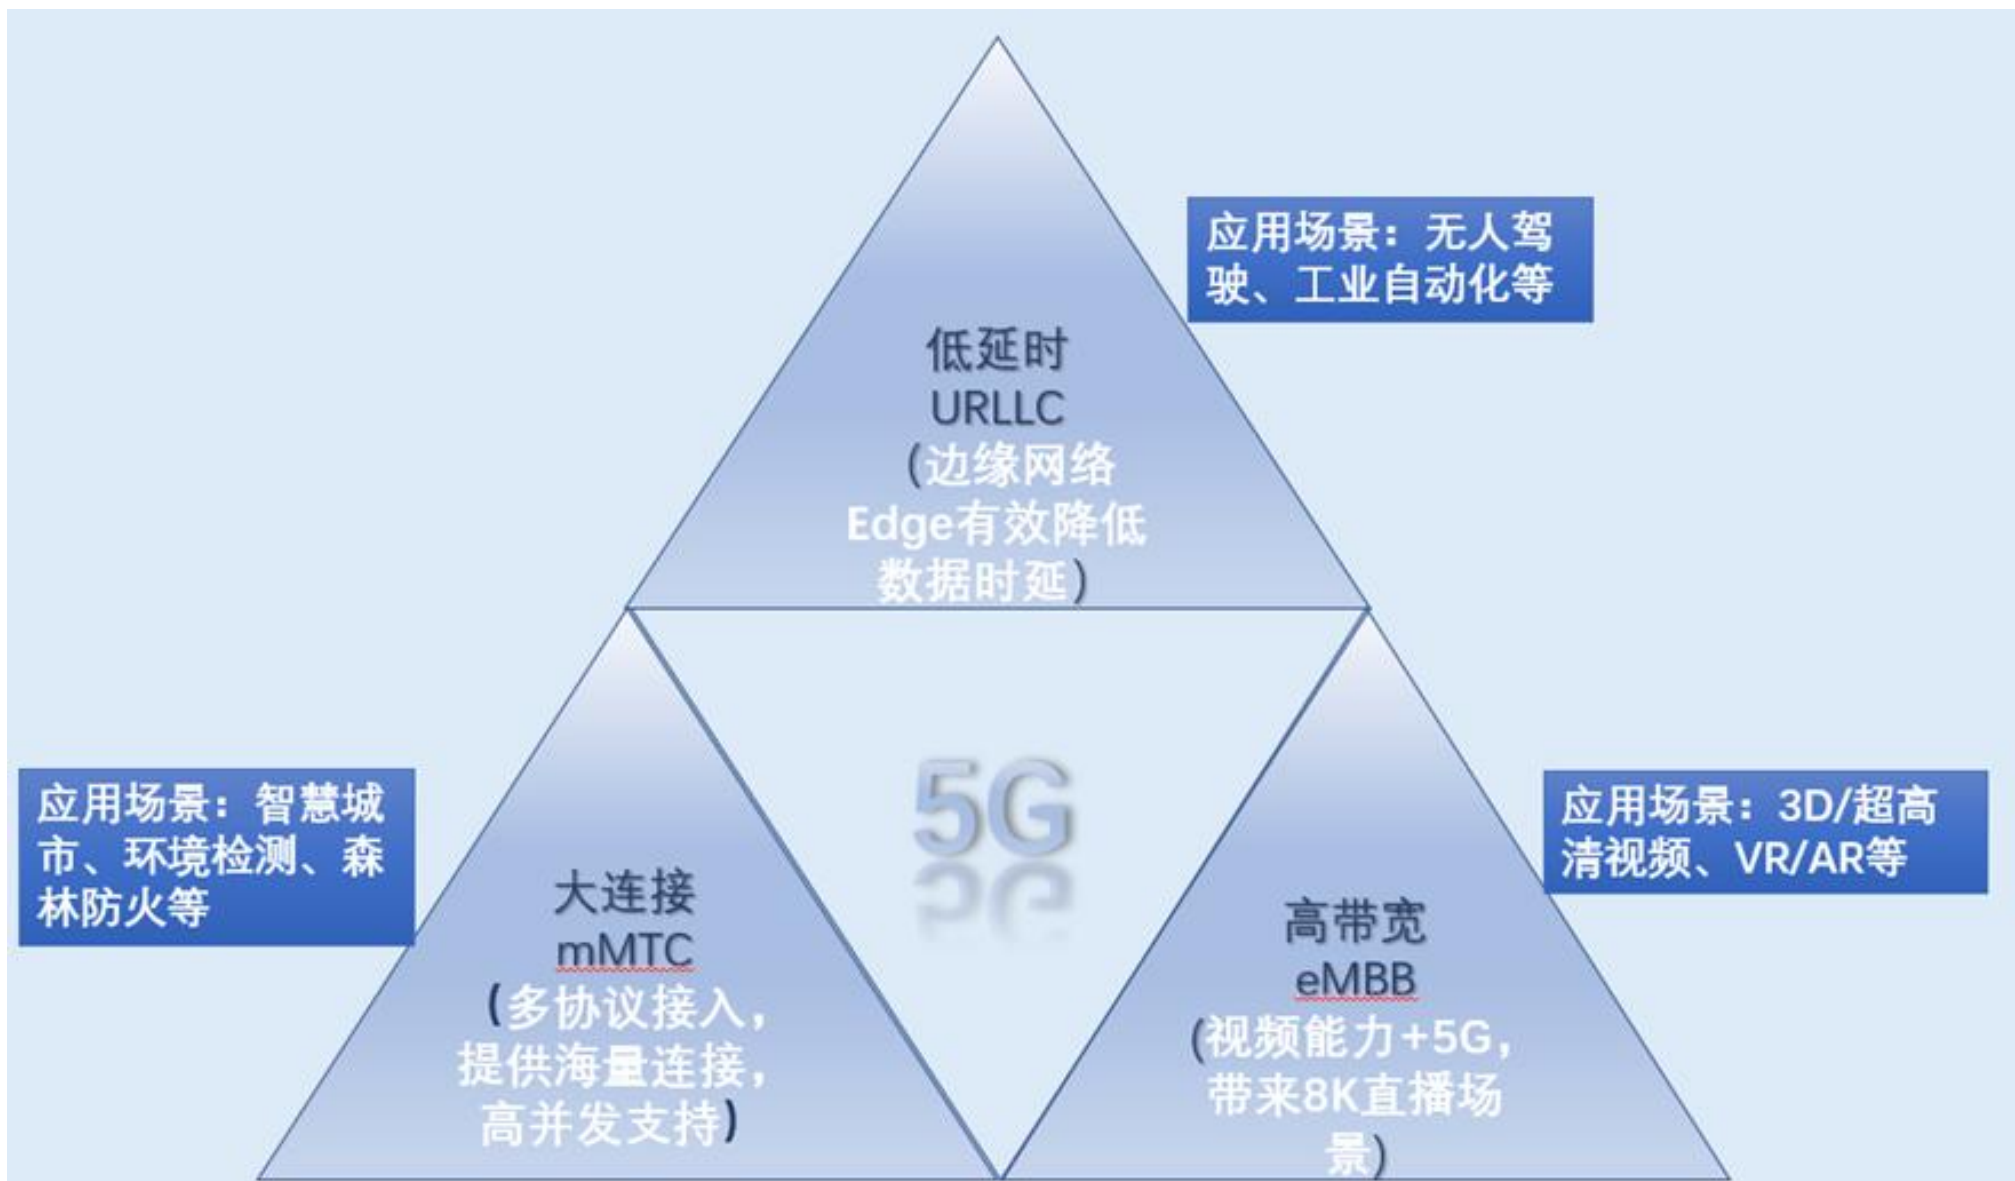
应用场景：无人驾驶、工业自动化等

低延时
URLLC
（边缘网络Edge有效降低数据时延）

5G

应用场景：智慧城市、环境检测、森林防火等

大连接
mMTC
（多协议接入，提供海量连接，高并发支持）

高带宽
eMBB
（视频能力+5G，带来8K直播场景）

应用场景：3D/超高清视频、VR/AR等